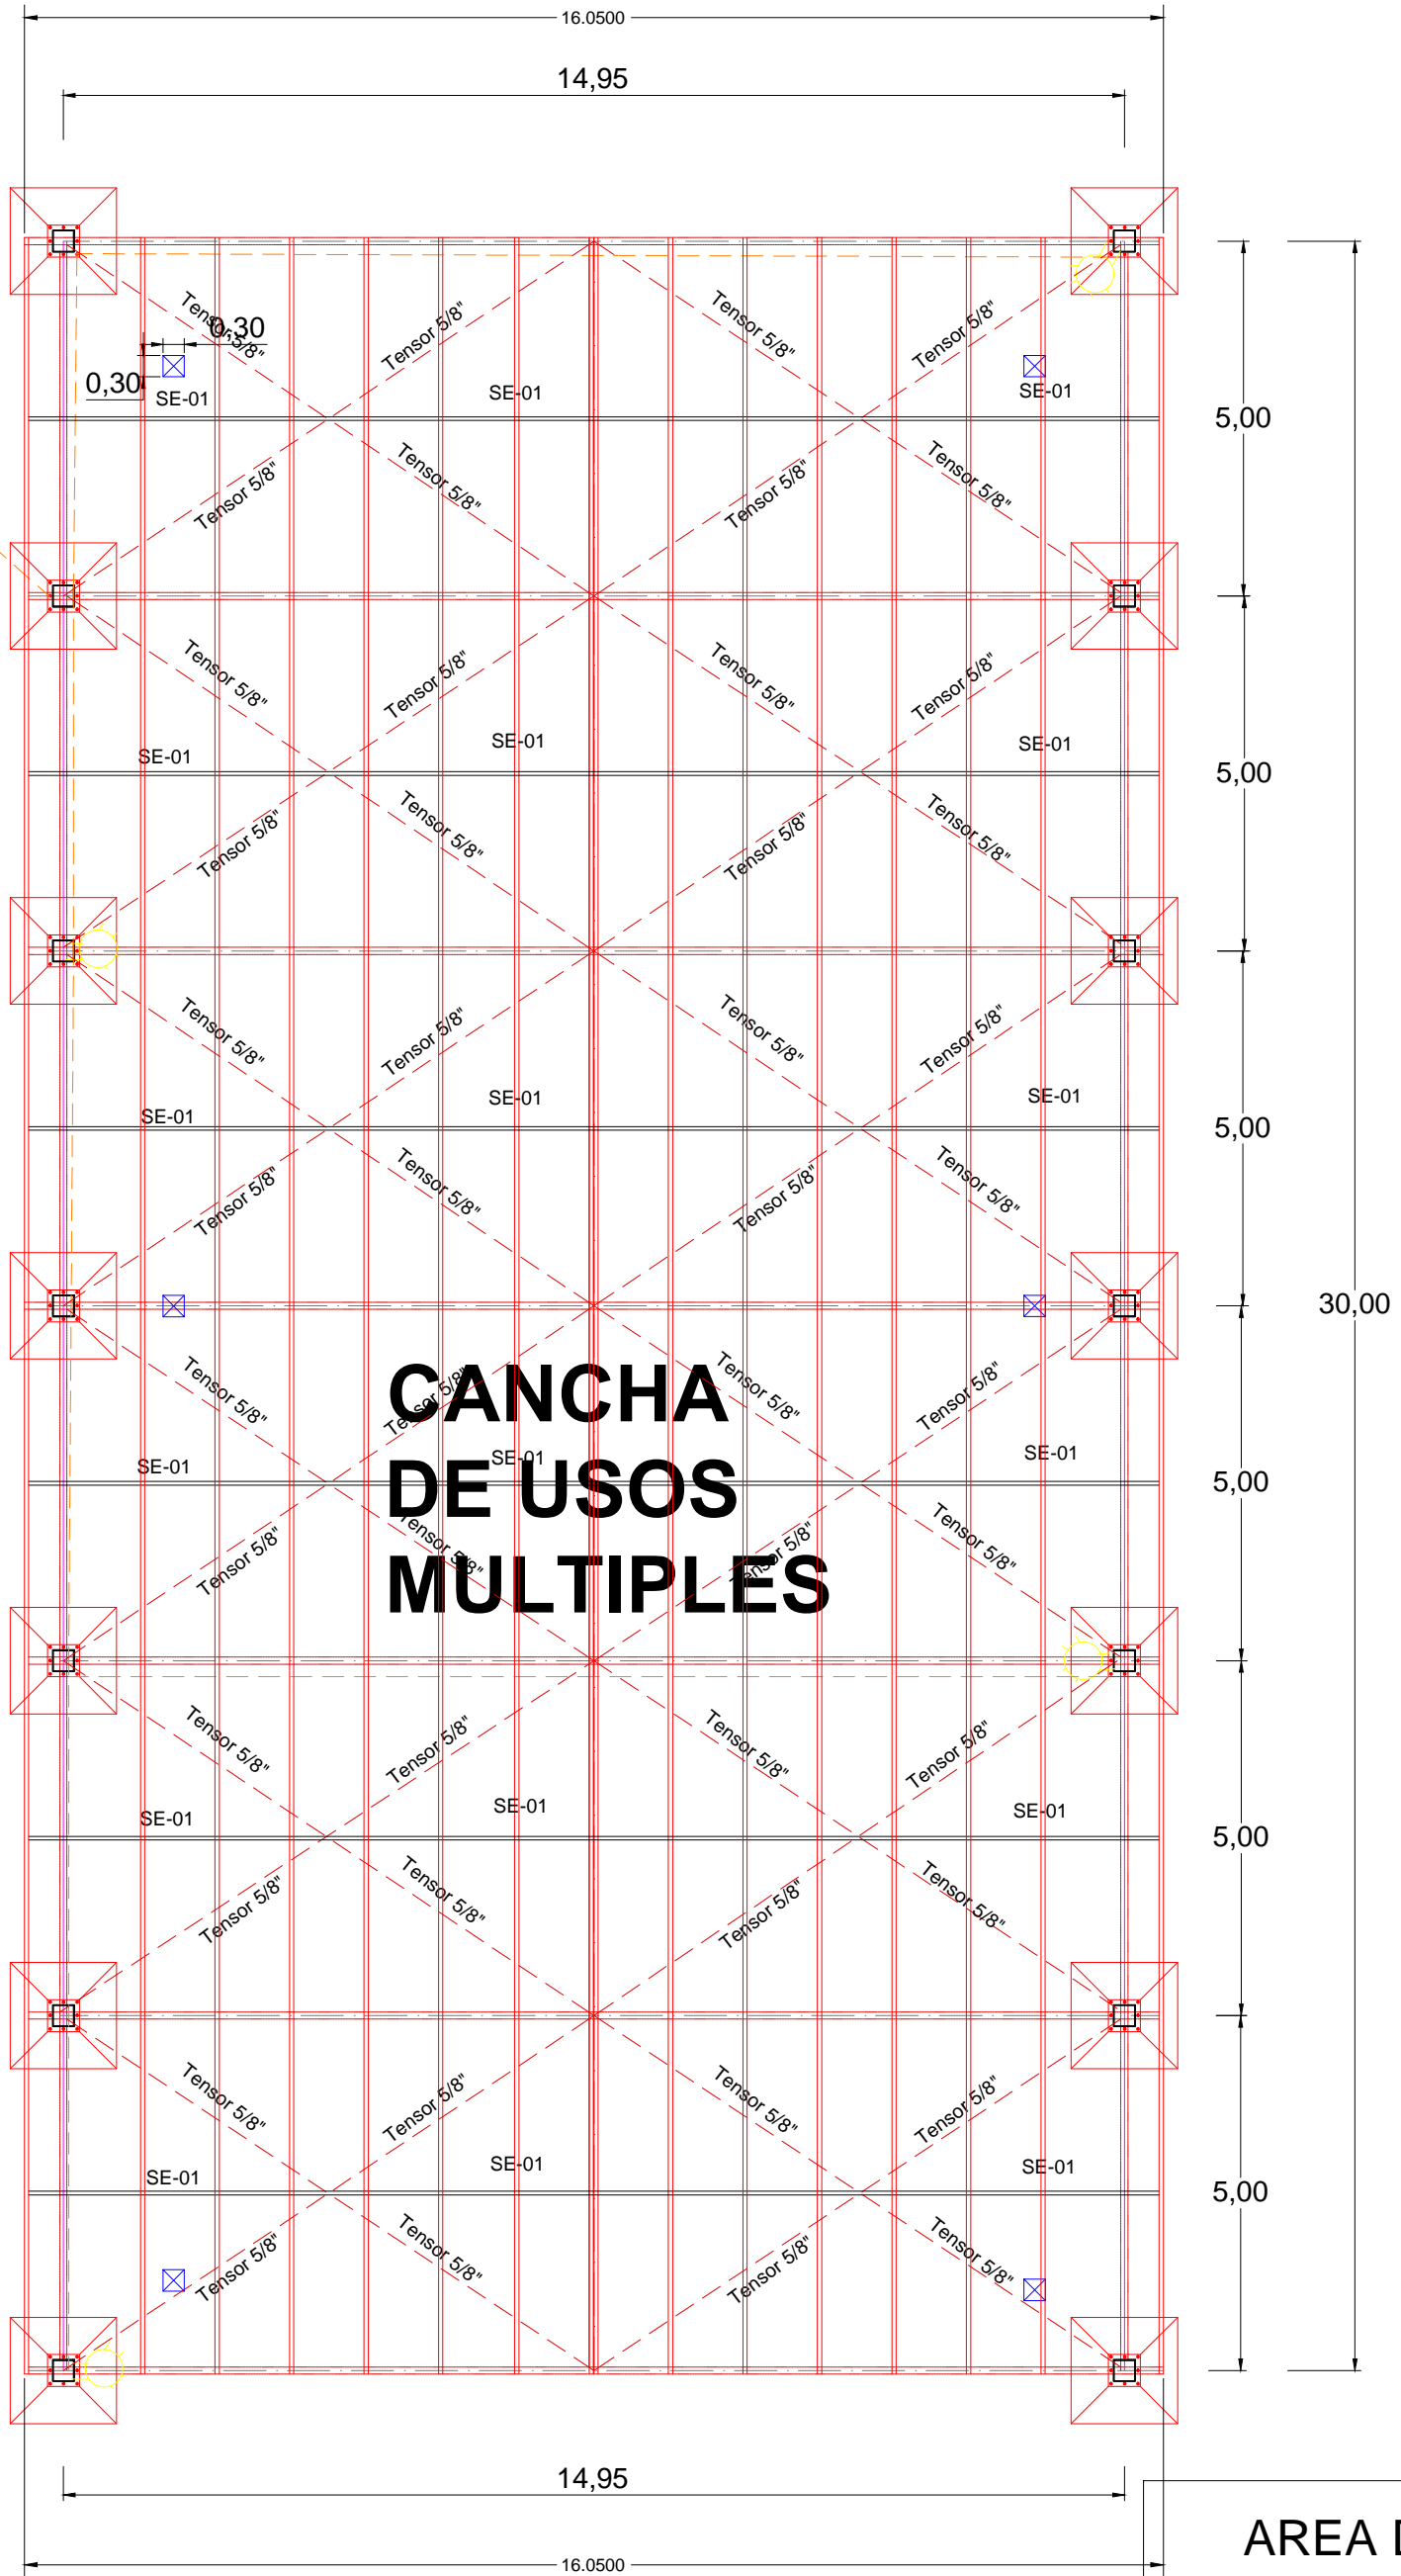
16.0500

14,95

Tensor 5/8"
0,30
0,30
SE-01
Tensor 5/8"
SE-01
Tensor 5/8"
Tensor 5/8"
SE-01
5,00
Tensor 5/8"
Tensor 5/8"
Tensor 5/8"
Tensor 5/8"
Tensor 5/8"
Tensor 5/8"
Tensor 5/8"
Tensor 5/8"
SE-01
SE-01
SE-01
5,00
Tensor 5/8"
Tensor 5/8"
Tensor 5/8"
Tensor 5/8"
Tensor 5/8"
Tensor 5/8"
Tensor 5/8"
Tensor 5/8"
SE-01
SE-01
SE-01
5,00
Tensor 5/8"
Tensor 5/8"
Tensor 5/8"
Tensor 5/8"
30,00
CANCHA DE USOS MULTIPLES
Tensor 5/8"
Tensor 5/8"
Tensor 5/8"
Tensor 5/8"
SE-01
SE-01
SE-01
5,00
Tensor 5/8"
Tensor 5/8"
Tensor 5/8"
Tensor 5/8"
Tensor 5/8"
Tensor 5/8"
Tensor 5/8"
Tensor 5/8"
SE-01
SE-01
SE-01
5,00
Tensor 5/8"
Tensor 5/8"
Tensor 5/8"
Tensor 5/8"
Tensor 5/8"
Tensor 5/8"
Tensor 5/8"
Tensor 5/8"
SE-01
SE-01
SE-01
5,00
Tensor 5/8"
Tensor 5/8"
Tensor 5/8"
Tensor 5/8"

14,95
AREA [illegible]
16.0500